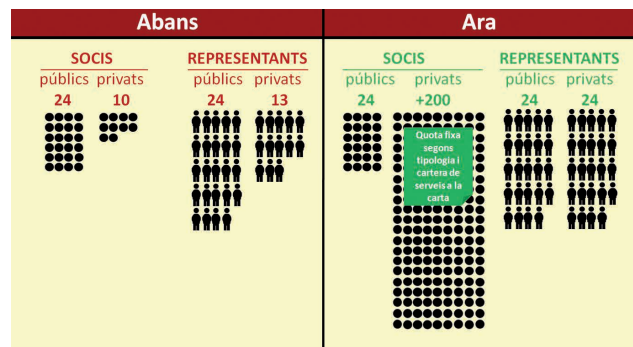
Abans

SOCIS
públics privats
24 10

REPRESENTANTS
públics privats
24 13

Ara

SOCIS
públics privats
24 +200

Quota fixa segons tipologia i cartera de serveis a la carta

REPRESENTANTS
públics privats
24 24